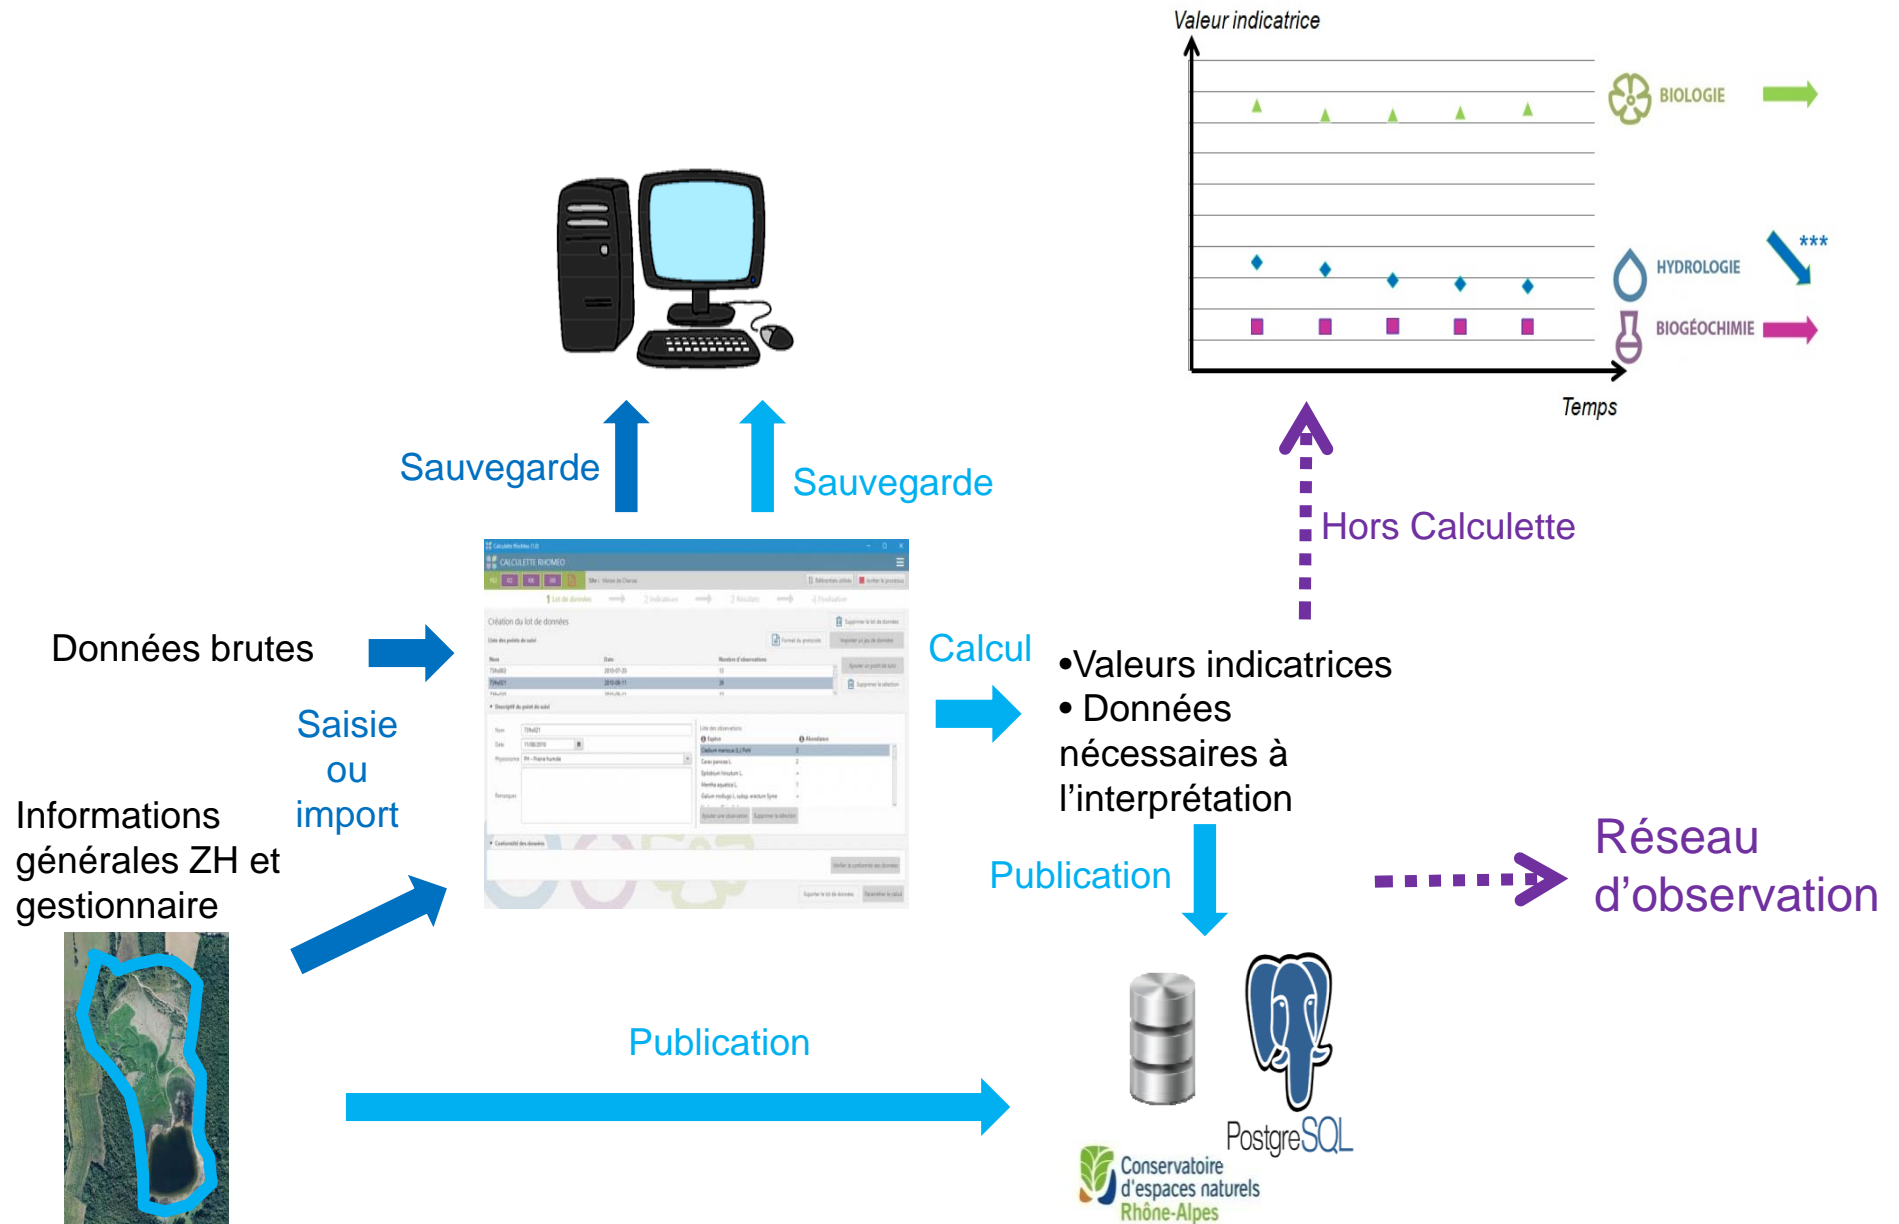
Valeur indicatrice

BIOLOGIE

HYDROLOGIE ***

BIOGÉOCHIMIE

Temps

Sauvegarde

Sauvegarde

Hors Calculette

CALCULETTE RHOMEO

Création du lot de données

Données brutes

Saisie ou import

Informations générales ZH et gestionnaire

Calcul

•Valeurs indicatrices
• Données nécessaires à l'interprétation

Publication

Réseau d'observation

Publication

PostgreSQL

Conservatoire d'espaces naturels Rhône-Alpes